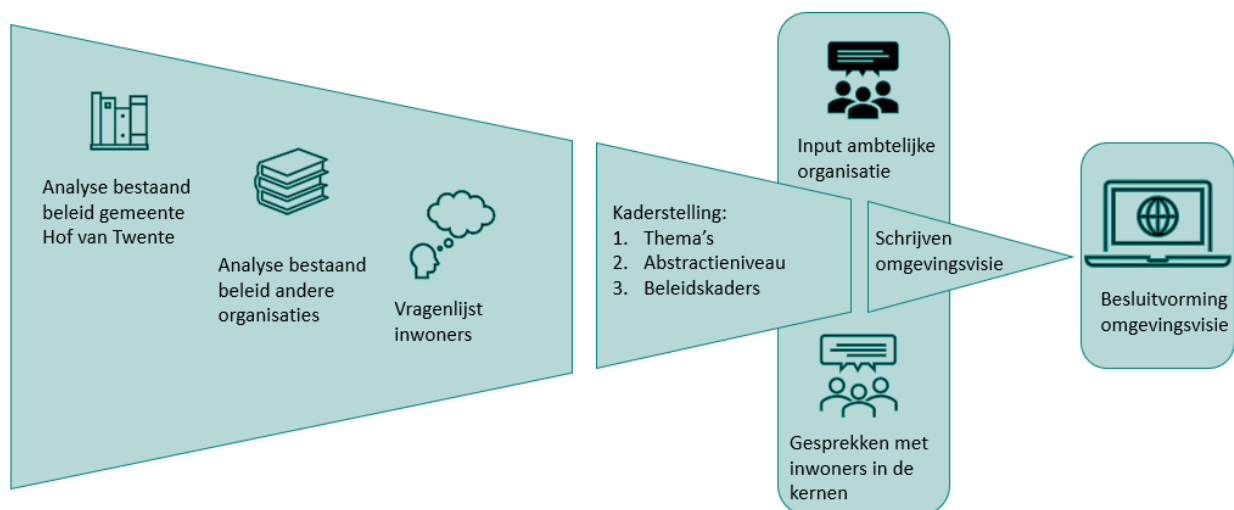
Analyse bestaand beleid gemeente Hof van Twente

Analyse bestaand beleid andere organisaties

Vragenlijst inwoners

Kaderstelling:
1. Thema's
2. Abstractieniveau
3. Beleidskaders

Input ambtelijke organisatie

Schrijven omgevingsvisie

Gesprekken met inwoners in de kernen

Besluitvorming omgevingsvisie